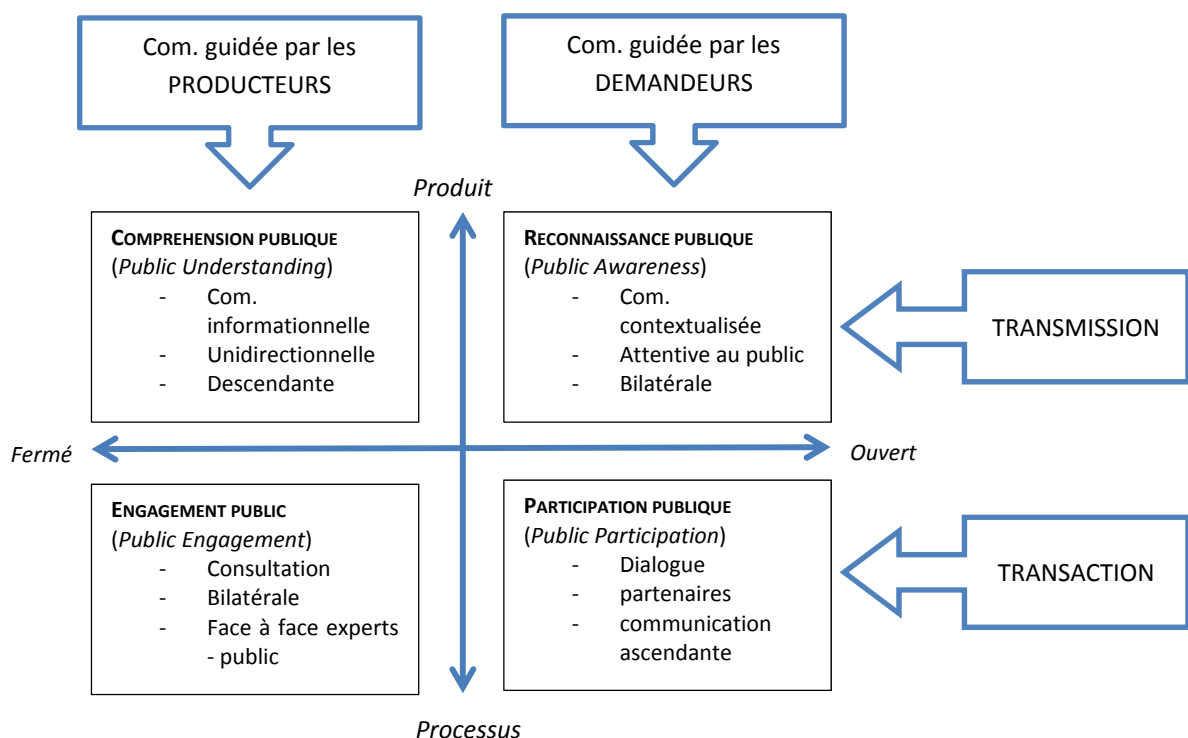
Com. guidée par les PRODUCTEURS

Com. guidée par les DEMANDEURS

Produit

COMPREHENSION PUBLIQUE
(Public Understanding)
- Com. informationnelle
- Unidirectionnelle
- Descendante

RECONNAISSANCE PUBLIQUE
(Public Awareness)
- Com. contextualisée
- Attentive au public
- Bilatérale

TRANSMISSION

Fermé

Ouvert

ENGAGEMENT PUBLIC
(Public Engagement)
- Consultation
- Bilatérale
- Face à face experts - public

PARTICIPATION PUBLIQUE
(Public Participation)
- Dialogue
- partenaires
- communication ascendante

TRANSACTION

Processus